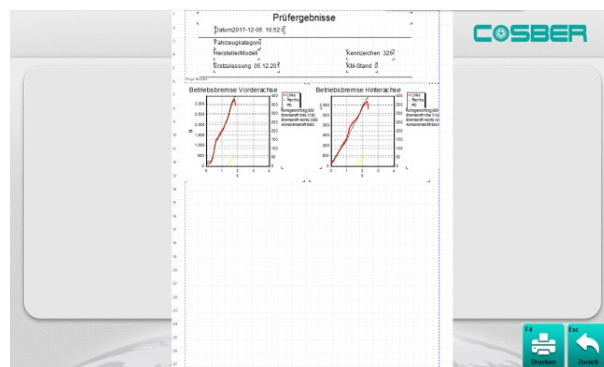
Prüfergebnisse

Datum2017-12-05 16:52:0

Fahrzeugkategori

HerstellerModell

Kennzeichen 326

Erstzulassung 05.12.20

KM-Stand 0

Betriebsbremse Vorderachse

Betriebsbremse Hinterachse

COSBER

F4

Drucken

Esc

Zurück